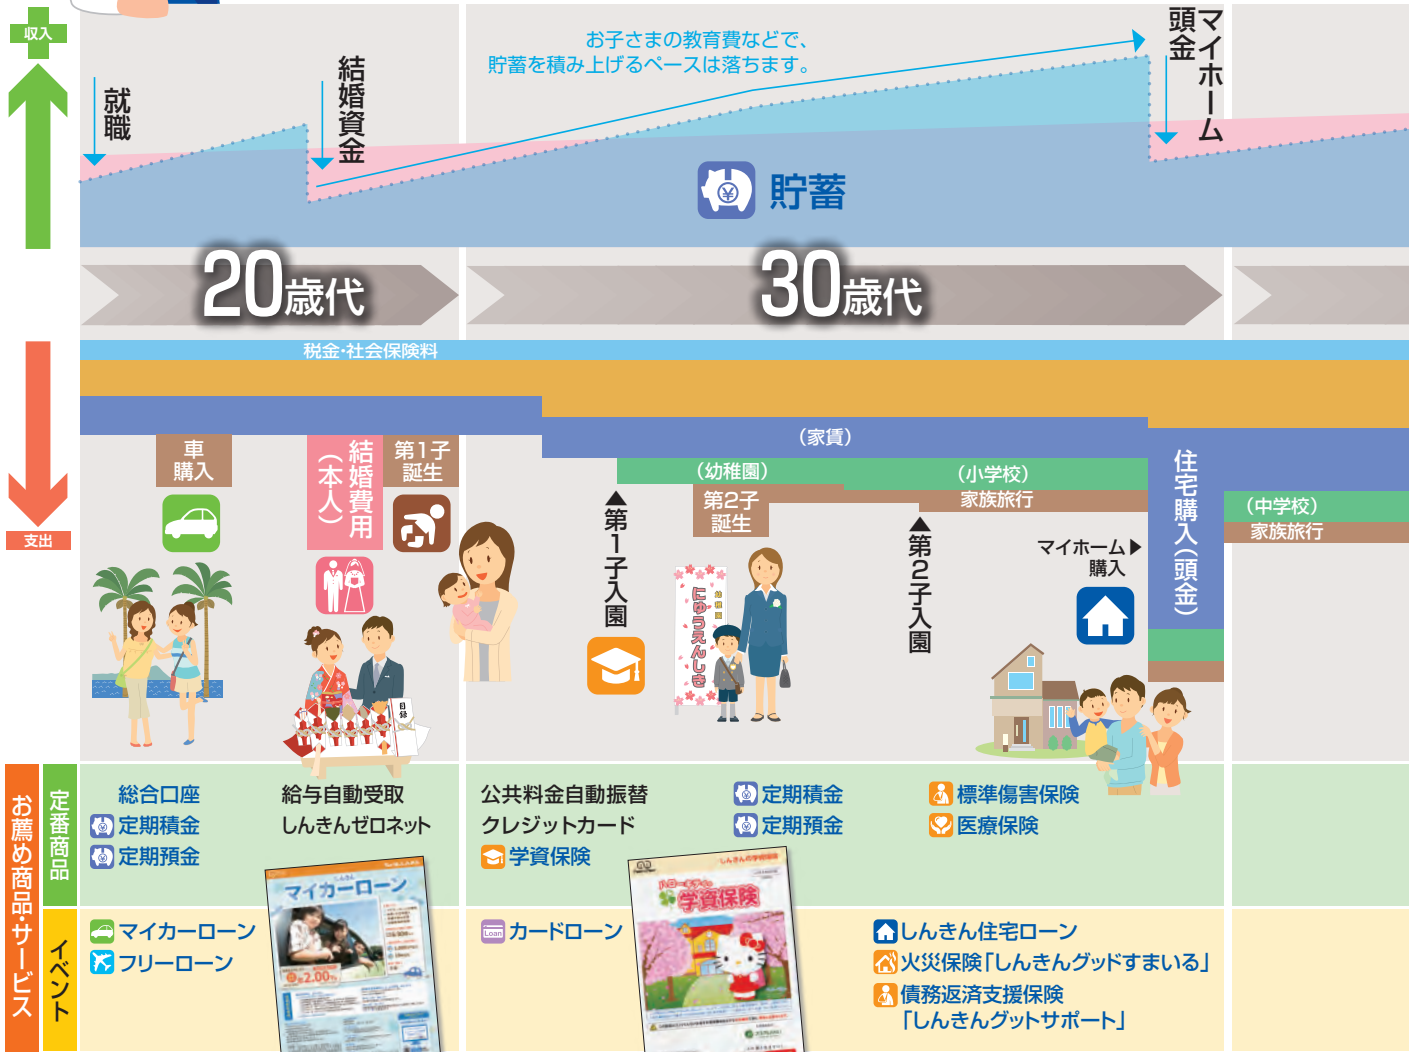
収入

就職

結婚資金

お子さまの教育費などで、
貯蓄を積み上げるペースは落ちます。

マイホーム頭金

貯蓄

20歳代

30歳代

税金・社会保険料

（家賃）

車購入

結婚費用（本人）

第1子誕生

（幼稚園）

第2子誕生

第1子入園

にゅうえんしき

（小学校）

家族旅行

第2子入園

マイホーム▶購入

住宅購入（頭金）

（中学校）

家族旅行

支出

お薦め商品・サービス

定番商品

総合口座
定期積金
定期預金

給与自動受取
しんきんゼロネット

公共料金自動振替
クレジットカード
学資保険

定期積金
定期預金

標準傷害保険
医療保険

イベント

マイカーローン
フリーローン

マイカーローン

カードローン

学資保険

しんきん住宅ローン
火災保険「しんきんグッドすまいる」
債務返済支援保険
「しんきんグットサポート」